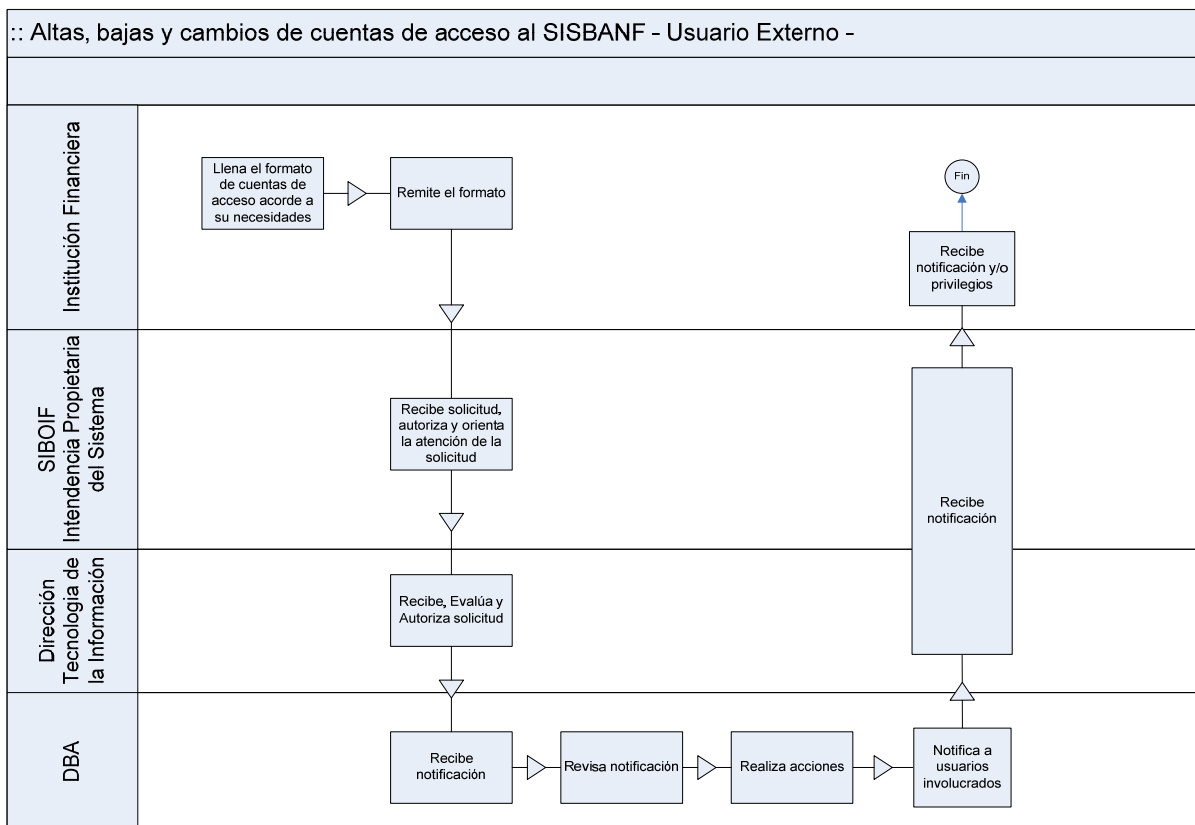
:: Altas, bajas y cambios de cuentas de acceso al SISBANF - Usuario Externo -

Institución Financiera

Llena el formato de cuentas de acceso acorde a su necesidades

Remite el formato

Fin

Recibe notificación y/o privilegios

SIBOIF Intendencia Propietaria del Sistema

Recibe solicitud, autoriza y orienta la atención de la solicitud

Recibe notificación

Dirección Tecnologia de la Información

Recibe, Evalúa y Autoriza solicitud

DBA

Recibe notificación

Revisa notificación

Realiza acciones

Notifica a usuarios involucrados